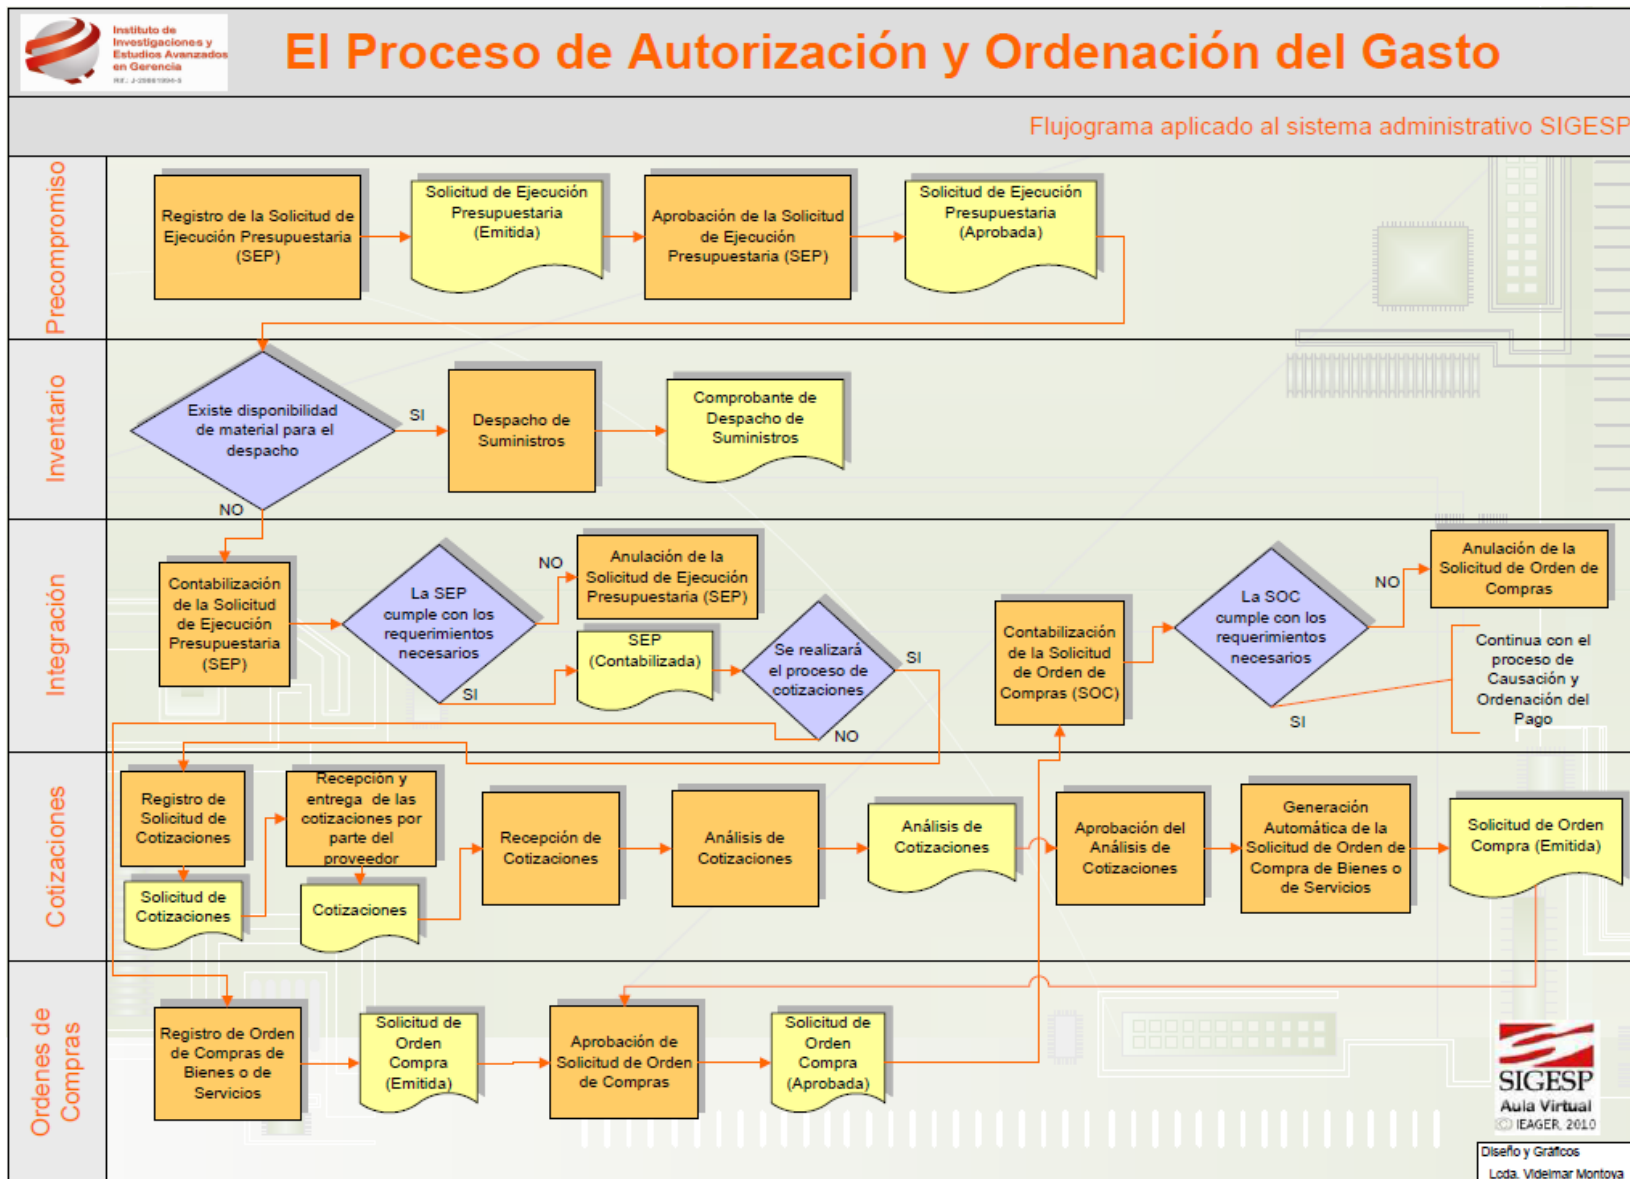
Instituto de Investigaciones y Estudios Avanzados en Gerencia

El Proceso de Autorización y Ordenación del Gasto

Flujograma aplicado al sistema administrativo SIGESP

Precompromiso

Registro de la Solicitud de Ejecución Presupuestaria (SEP)

Solicitud de Ejecución Presupuestaria (Emitida)

Aprobación de la Solicitud de Ejecución Presupuestaria (SEP)

Solicitud de Ejecución Presupuestaria (Aprobada)

Inventario

Existe disponibilidad de material para el despacho

SI

NO

Despacho de Suministros

Comprobante de Despacho de Suministros

Integración

Contabilización de la Solicitud de Ejecución Presupuestaria (SEP)

La SEP cumple con los requerimientos necesarios

NO

SI

Anulación de la Solicitud de Ejecución Presupuestaria (SEP)

SEP (Contabilizada)

Se realizará el proceso de cotizaciones

SI

NO

Contabilización de la Solicitud de Orden de Compras (SOC)

La SOC cumple con los requerimientos necesarios

NO

SI

Anulación de la Solicitud de Orden de Compras

Continua con el proceso de Causación y Ordenación del Pago

Cotizaciones

Registro de Solicitud de Cotizaciones

Solicitud de Cotizaciones

Recepción y entrega de las cotizaciones por parte del proveedor

Cotizaciones

Recepción de Cotizaciones

Análisis de Cotizaciones

Análisis de Cotizaciones

Aprobación del Análisis de Cotizaciones

Generación Automática de la Solicitud de Orden de Compra de Bienes o de Servicios

Solicitud de Orden Compra (Emitida)

Ordenes de Compras

Registro de Orden de Compras de Bienes o de Servicios

Solicitud de Orden Compra (Emitida)

Aprobación de Solicitud de Orden de Compras

Solicitud de Orden Compra (Aprobada)

SIGESP
Aula Virtual
© IEAGER, 2010

Diseño y Gráficos
Lcda. Videlmar Montoya